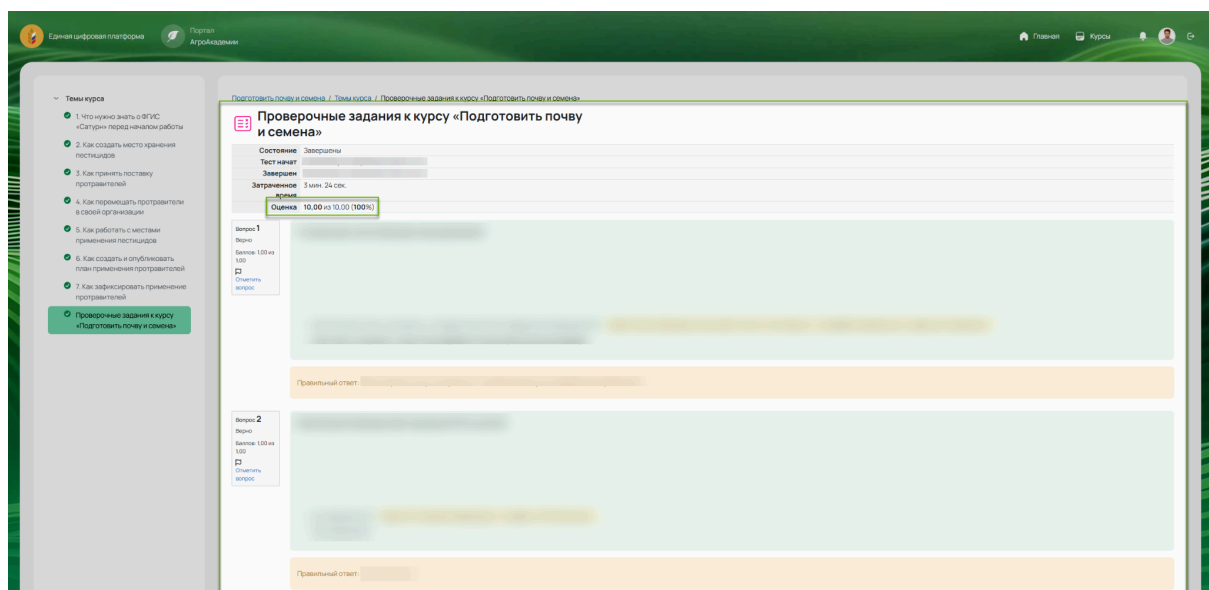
Единая цифровая платформа
Портал АгроАкадемии

Главная Курсы

Темы курса
1. Что нужно знать о ФГИС «Сатурн» перед началом работы
2. Как создать место хранения пестицидов
3. Как принять поставку протравителей
4. Как перемещать протравители в своей организации
5. Как работать с местами применения пестицидов
6. Как создать и опубликовать план применения протравителей
7. Как зафиксировать применение протравителей
Проверочные задания к курсу «Подготовить почву и семена»

Подготовить почву и семена / Темы курса / Проверочные задания к курсу «Подготовить почву и семена»

Проверочные задания к курсу «Подготовить почву и семена»

| | |
|---|---|
| Состояние | Завершены |
| Тест начат | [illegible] |
| Завершен | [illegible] |
| Затраченное время | 3 мин. 24 сек. |
| Оценка | 10.00 из 10.00 (100%) |

Вопрос 1
Верно
Баллов: 1,00 из 1,00
Отметить вопрос

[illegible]

Правильный ответ: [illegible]

Вопрос 2
Верно
Баллов: 1,00 из 1,00
Отметить вопрос

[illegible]

Правильный ответ: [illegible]